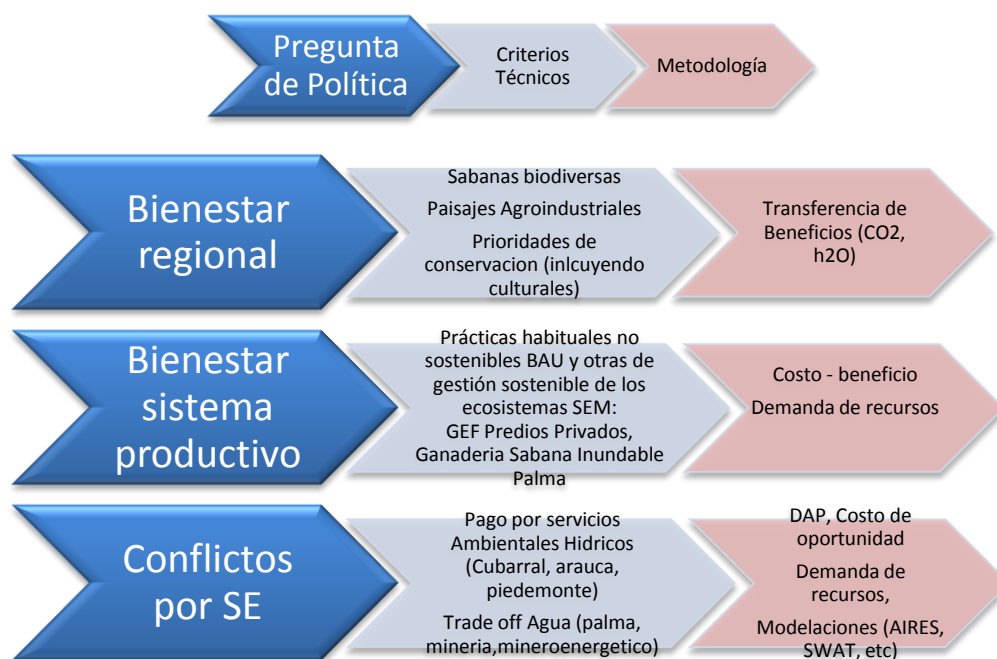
Pregunta de Política

Criterios Técnicos

Metodología

Bienestar regional

Sabanas biodiversas

Paisajes Agroindustriales

Prioridades de conservacion (inlcuyendo culturales)

Transferencia de Beneficios (CO2, h2O)

Bienestar sistema productivo

Prácticas habituales no sostenibles BAU y otras de gestión sostenible de los ecosistemas SEM: GEF Predios Privados, Ganaderia Sabana Inundable Palma

Costo - beneficio

Demanda de recursos

Conflictos por SE

Pago por servicios Ambientales Hidricos (Cubarral, arauca, piedemonte)

Trade off Agua (palma, mineria,mineroenergetico)

DAP, Costo de oportunidad

Demanda de recursos,

Modelaciones (AIRES, SWAT, etc)